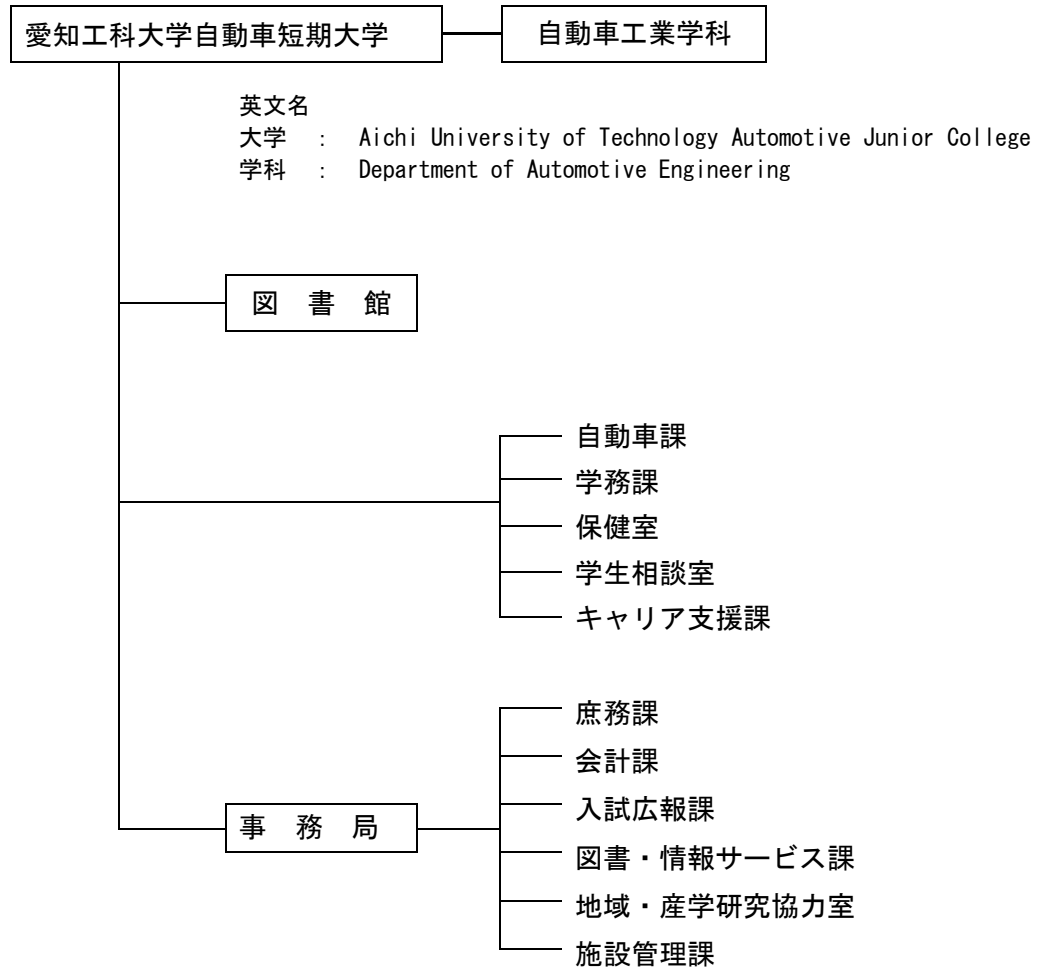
愛知工科大学自動車短期大学

自動車工業学科

英文名
大学 : Aichi University of Technology Automotive Junior College
学科 : Department of Automotive Engineering

図 書 館

自動車課
学務課
保健室
学生相談室
キャリア支援課

事 務 局

庶務課
会計課
入試広報課
図書・情報サービス課
地域・産学研究協力室
施設管理課